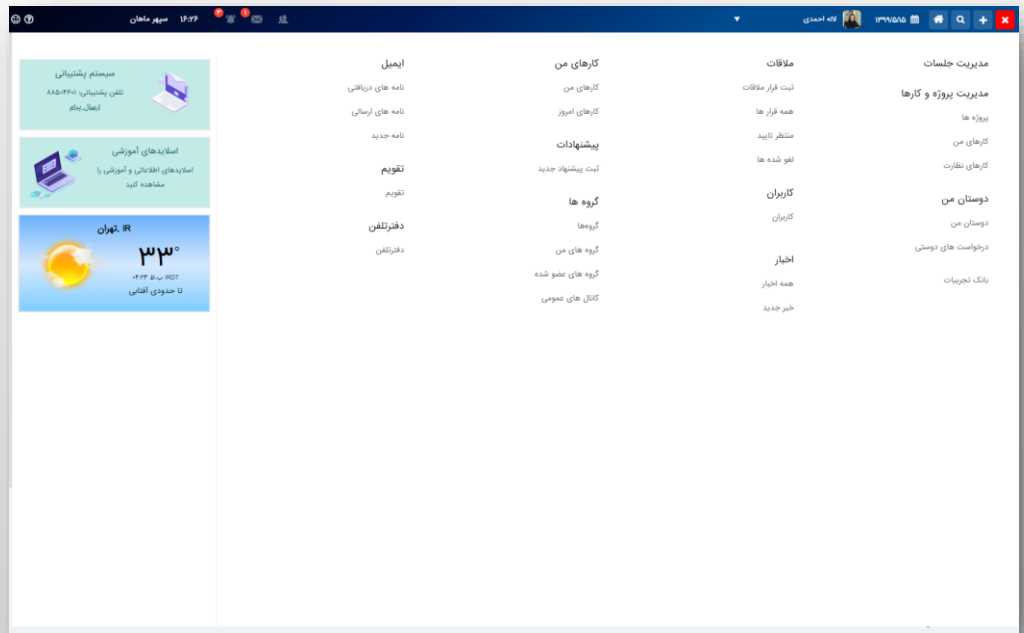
سپهر ماهان ۱۶:۲۶ ۳ ۱

لاله احمدی ۱۳۹۶/۵/۱۵

مدیریت جلسات

مدیریت پروژه و کارها
پروژه ها
کارهای من
کارهای نظارت

دوستان من
دوستان من
درخواست های دوستی

بانک تجربیات

ملاقات
ثبت قرار ملاقات
همه قرار ها
منتظر تایید
لغو شده ها

کاربران
کاربران

اخبار
همه اخبار
خبر جدید

کارهای من
کارهای من
کارهای امروز

پیشنهادات
ثبت پیشنهاد جدید

گروه ها
گروهها
گروه های من
گروه های عضو شده
کانال های عمومی

ایمیل
نامه های دریافتی
نامه های ارسالی
نامه جدید

تقویم
تقویم

دفترتلفن
دفترتلفن

سیستم پشتیبانی
تلفن پشتیبانی: ۸۸۵۰۴۶۰۱
ارسال پیام

اسلایدهای آموزشی
اسلایدهای اطلاعاتی و آموزشی را مشاهده کنید

IR ,تهران
۳۳°
IRDT ب.ظ ۰۴:۴۴
تا حدودی آفتابی